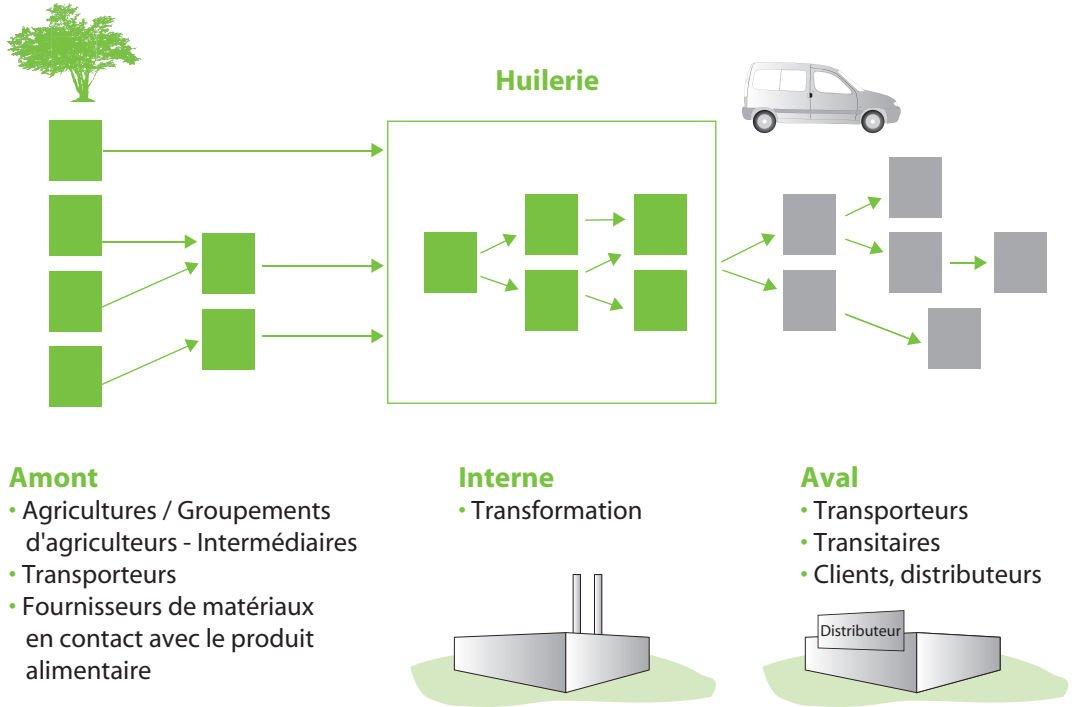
Huilerie

Amont
• Agricultures / Groupements d'agriculteurs - Intermédiaires
• Transporteurs
• Fournisseurs de matériaux en contact avec le produit alimentaire

Interne
• Transformation

Aval
• Transporteurs
• Transitaires
• Clients, distributeurs

Distributeur